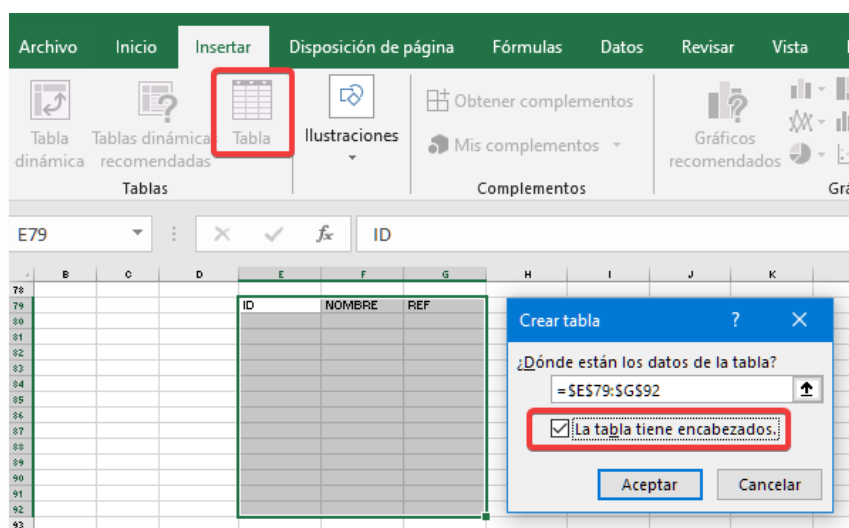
Archivo Inicio Insertar Disposición de página Fórmulas Datos Revisar Vista

Tabla dinámica Tablas dinámicas recomendadas Tabla Ilustraciones Obtener complementos Mis complementos Gráficos recomendados

Tablas Complementos Grá

E79 $f_x$ ID

| | B | C | D | E | F | G | H | I | J | K |
|---|---|---|---|---|---|---|---|---|---|---|
| 78 | | | | | | | | | | |
| 79 | | | | ID | NOMBRE | REF | | | | |
| 80 | | | | | | | | | | |
| 81 | | | | | | | | | | |
| 82 | | | | | | | | | | |
| 83 | | | | | | | | | | |
| 84 | | | | | | | | | | |
| 85 | | | | | | | | | | |
| 86 | | | | | | | | | | |
| 87 | | | | | | | | | | |
| 88 | | | | | | | | | | |
| 89 | | | | | | | | | | |
| 90 | | | | | | | | | | |
| 91 | | | | | | | | | | |
| 92 | | | | | | | | | | |
| 93 | | | | | | | | | | |

Crear tabla ? ✕

¿Dónde están los datos de la tabla?

=$E$79:$G$92

La tabla tiene encabezados.

Aceptar Cancelar